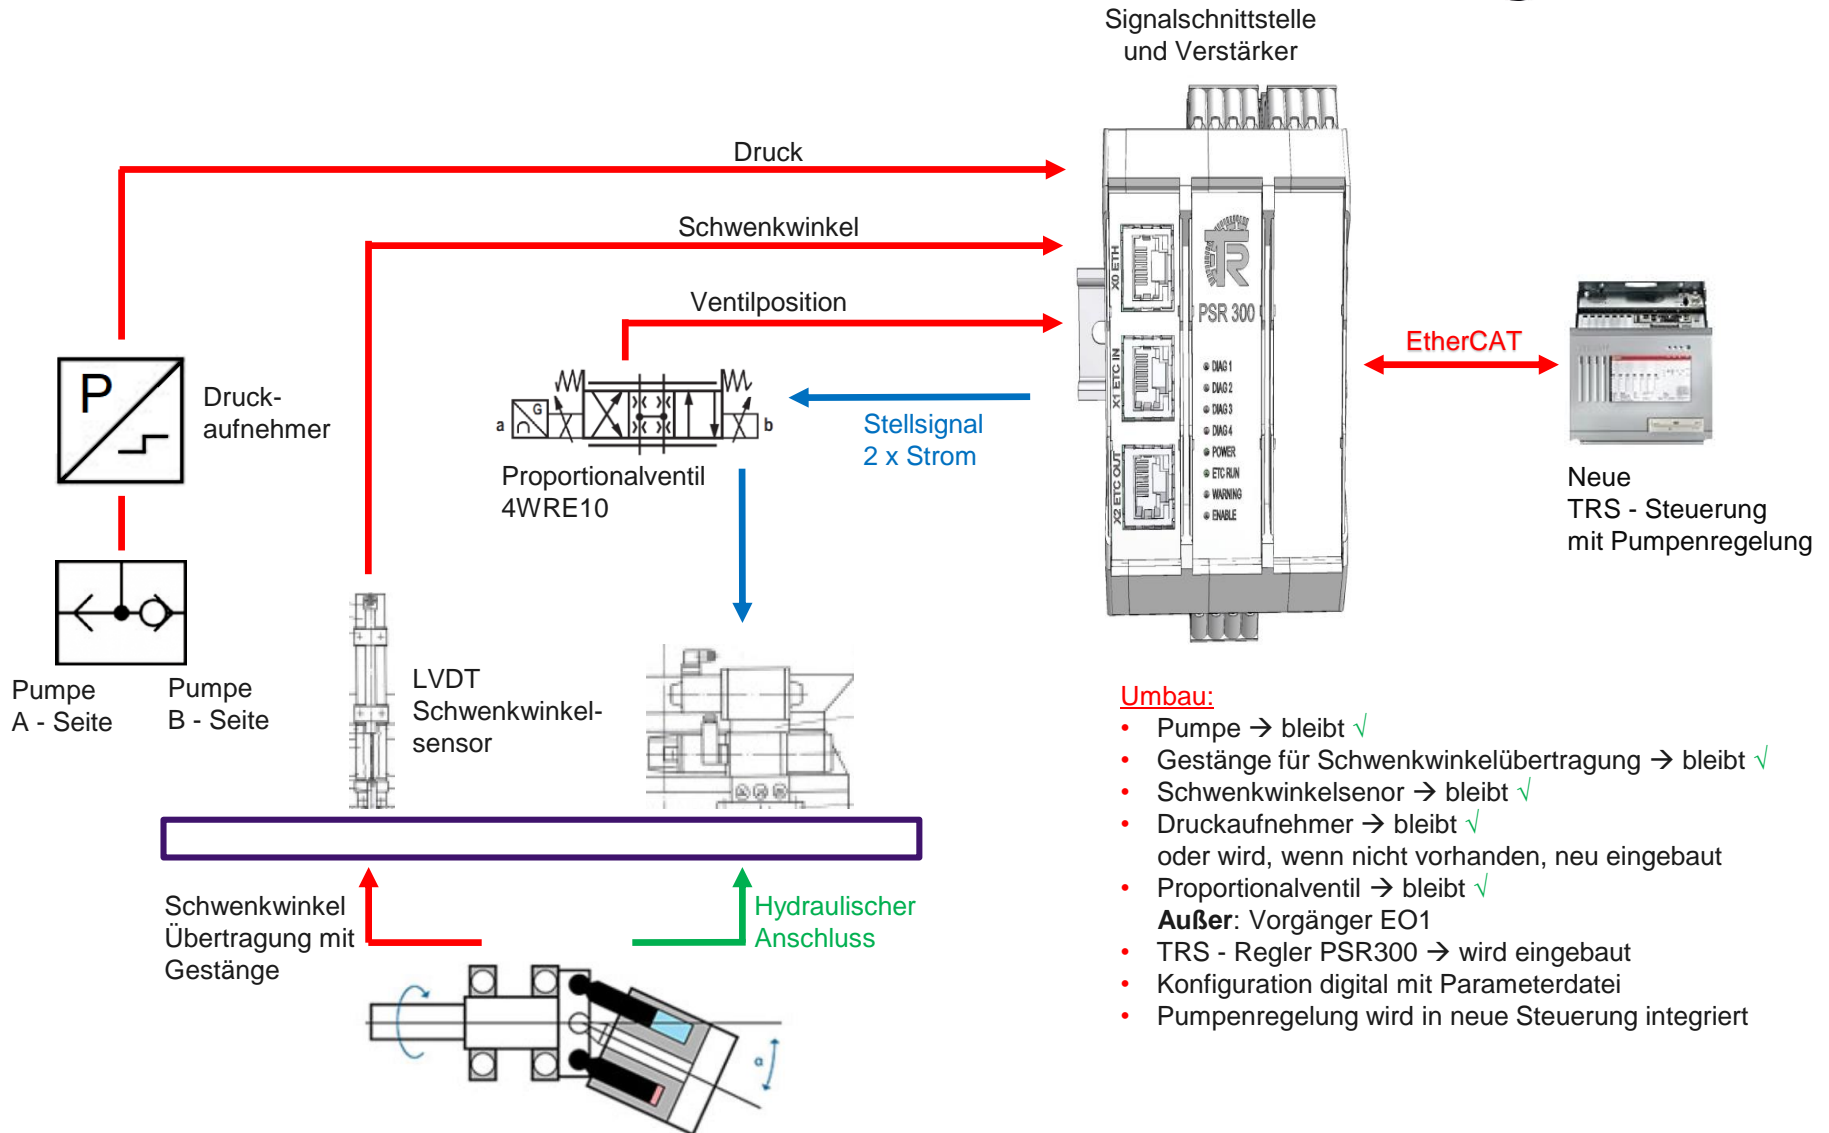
Signalschnittstelle und Verstärker

Druck

Schwenkwinkel

Ventilposition

X0 ETH

X1 ETC IN

X2 ETC OUT

PSR 300

DIAG 1
DIAG 2
DIAG 3
DIAG 4
POWER
ETC RUN
WARNING
ENABLE

EtherCAT

Neue
TRS - Steuerung
mit Pumpenregelung

P

Druck-
aufnehmer

a G b

Stellsignal
2 x Strom

Proportionalventil
4WRE10

Pumpe
A - Seite

Pumpe
B - Seite

LVDT
Schwenkwinkel-
sensor

Umbau:
• Pumpe → bleibt √
• Gestänge für Schwenkwinkelübertragung → bleibt √
• Schwenkwinkelsenor → bleibt √
• Druckaufnehmer → bleibt √
oder wird, wenn nicht vorhanden, neu eingebaut
• Proportionalventil → bleibt √
**Außer**: Vorgänger EO1
• TRS - Regler PSR300 → wird eingebaut
• Konfiguration digital mit Parameterdatei
• Pumpenregelung wird in neue Steuerung integriert

Schwenkwinkel
Übertragung mit
Gestänge

Hydraulischer
Anschluss

α